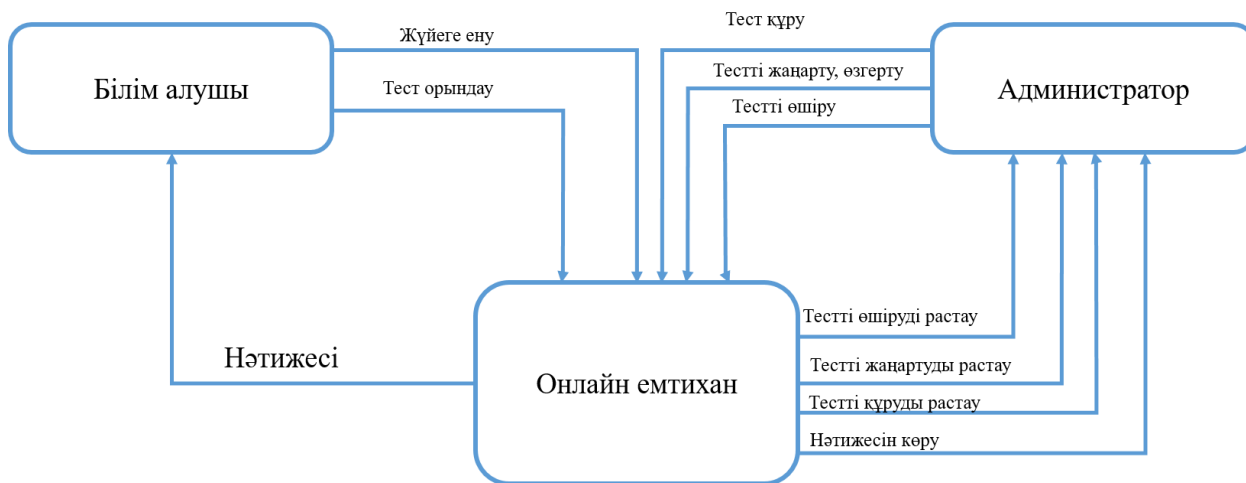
Білім алушы

Жүйеге ену

Тест орындау

Тест құру

Тестті жаңарту, өзгерту

Тестті өшіру

Администратор

Тестті өшіруді растау

Нәтижесі

Тестті жаңартуды растау

Онлайн емтихан

Тестті құруды растау

Нәтижесін көру